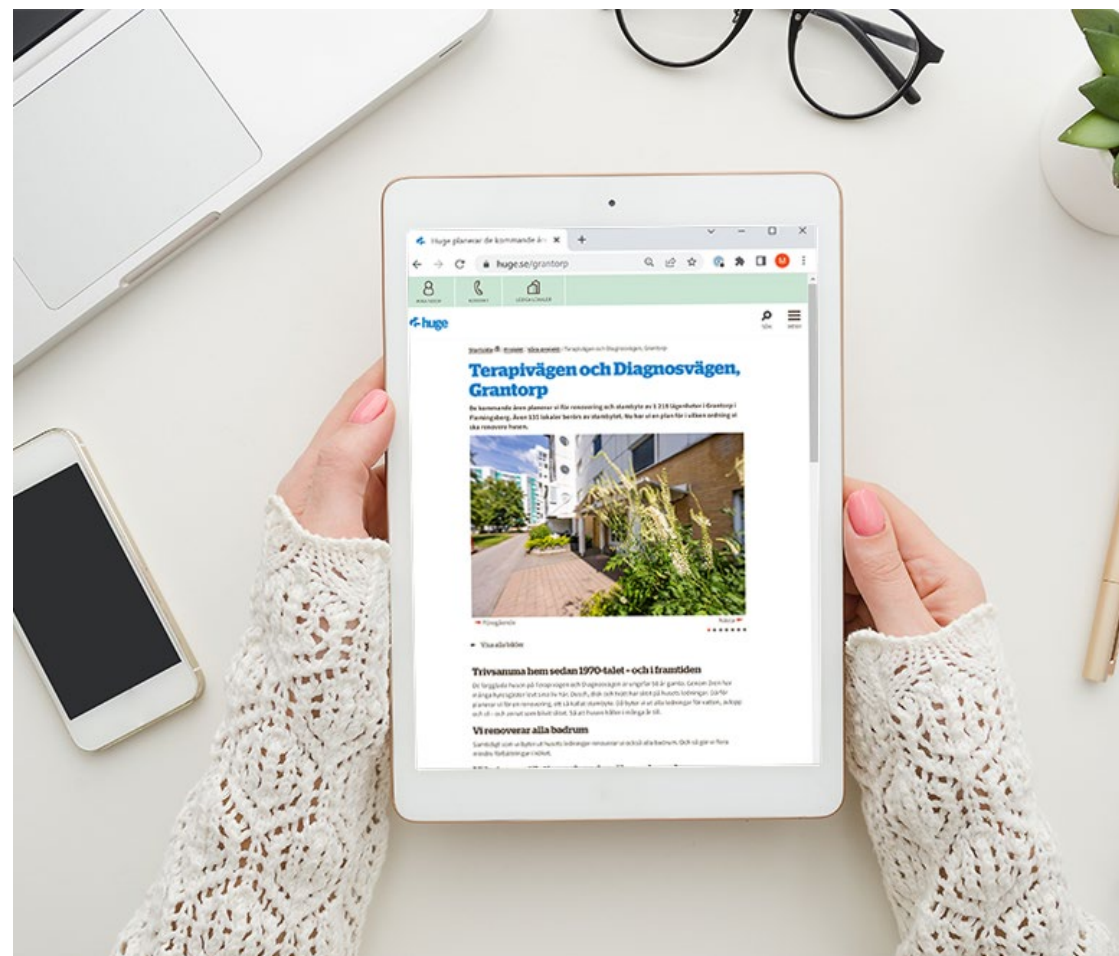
Huge planerar de kommande år
huge.se/grantorp

MINA SIDOR
KONTAKT
LEDIGA LOKALER

huge

SÖK
MENY

Startsida / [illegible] / Terapivägen och Diagnosvägen, Grantorp

Terapivägen och Diagnosvägen, Grantorp

De kommande åren planerar vi för renovering och stambyte av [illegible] lägenheter i Grantorp i Flemingsberg. Även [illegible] lokaler berörs av stambytet. Nu har vi en plan för i vilken ordning vi ska renovera husen.

Föregående
Nästa

Visa alla bilder

Trivsamma hem sedan 1970-talet – och i framtiden

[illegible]

Vi renoverar alla badrum

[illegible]